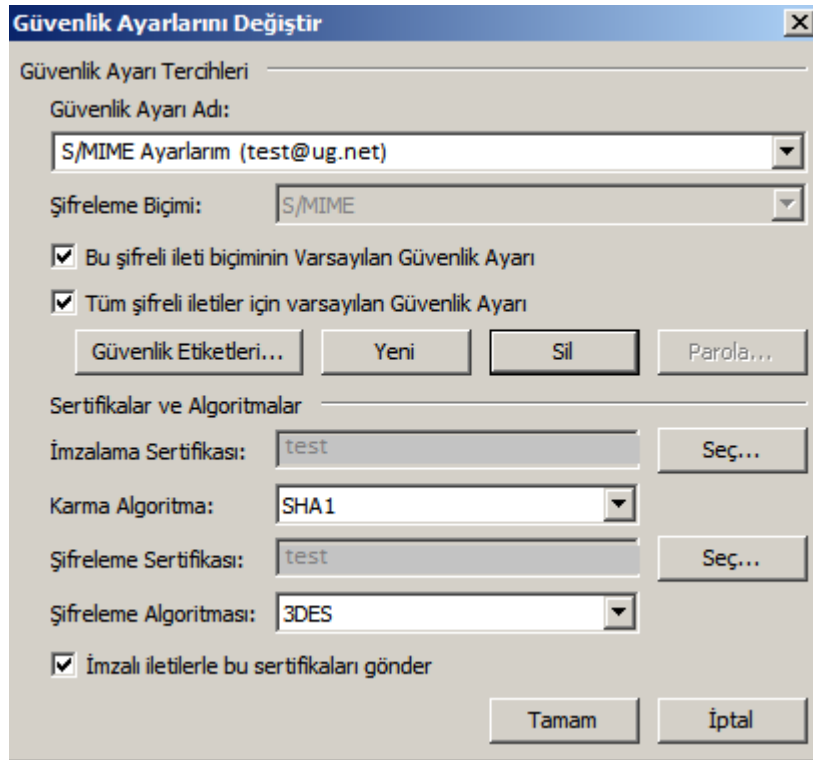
Güvenlik Ayarlarını Değiştir

Güvenlik Ayarı Tercihleri

Güvenlik Ayarı Adı:

S/MIME Ayarlarım (test@ug.net)

Şifreleme Biçimi: S/MIME

Bu şifreli ileti biçiminin Varsayılan Güvenlik Ayarı

Tüm şifreli iletiler için varsayılan Güvenlik Ayarı

Güvenlik Etiketleri... Yeni Sil Parola...

Sertifikalar ve Algoritmalar

İmzalama Sertifikası: test Seç...

Karma Algoritma: SHA1

Şifreleme Sertifikası: test Seç...

Şifreleme Algoritması: 3DES

İmzalı iletilerle bu sertifikaları gönder

Tamam İptal